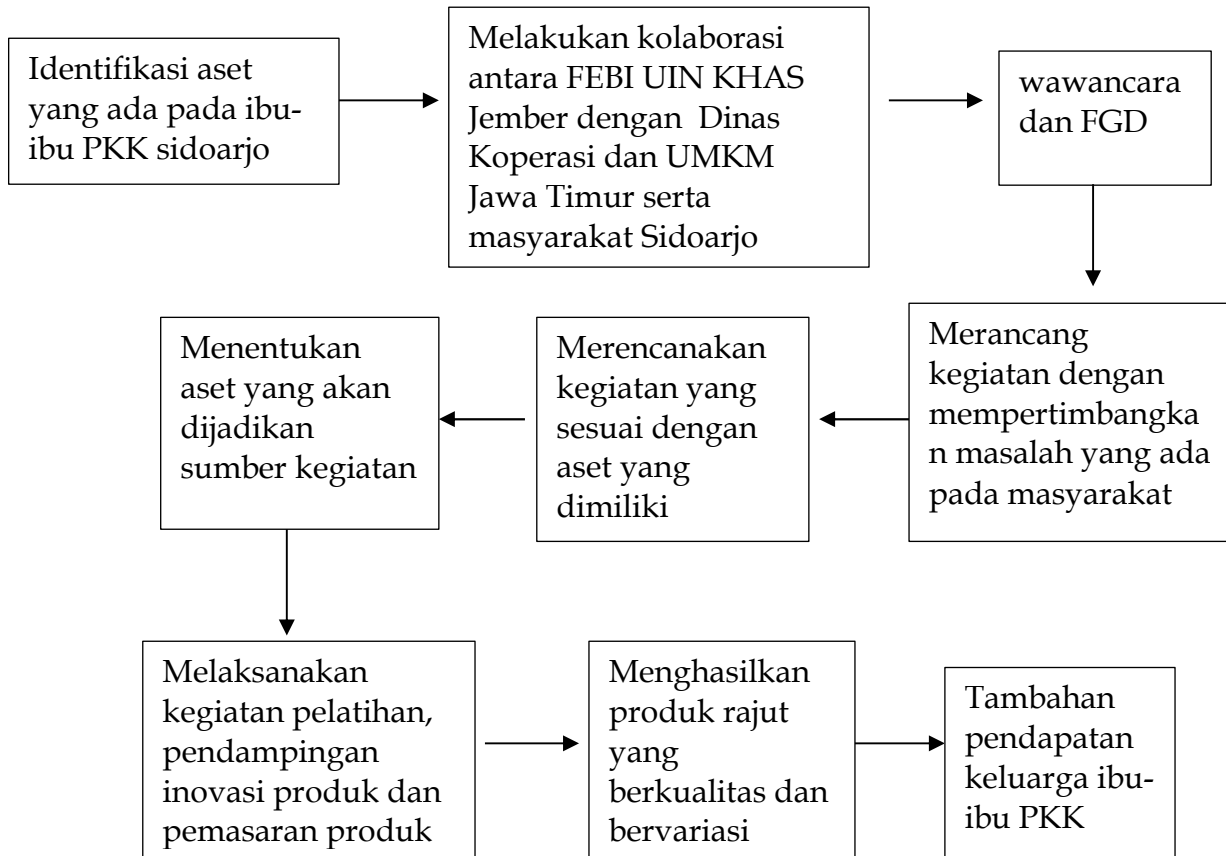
Identifikasi aset yang ada pada ibu-ibu PKK sidoarjo

Melakukan kolaborasi antara FEBI UIN KHAS Jember dengan Dinas Koperasi dan UMKM Jawa Timur serta masyarakat Sidoarjo

wawancara dan FGD

Merancang kegiatan dengan mempertimbangkan masalah yang ada pada masyarakat

Merencanakan kegiatan yang sesuai dengan aset yang dimiliki

Menentukan aset yang akan dijadikan sumber kegiatan

Melaksanakan kegiatan pelatihan, pendampingan inovasi produk dan pemasaran produk

Menghasilkan produk rajut yang berkualitas dan bervariasi

Tambahan pendapatan keluarga ibu-ibu PKK